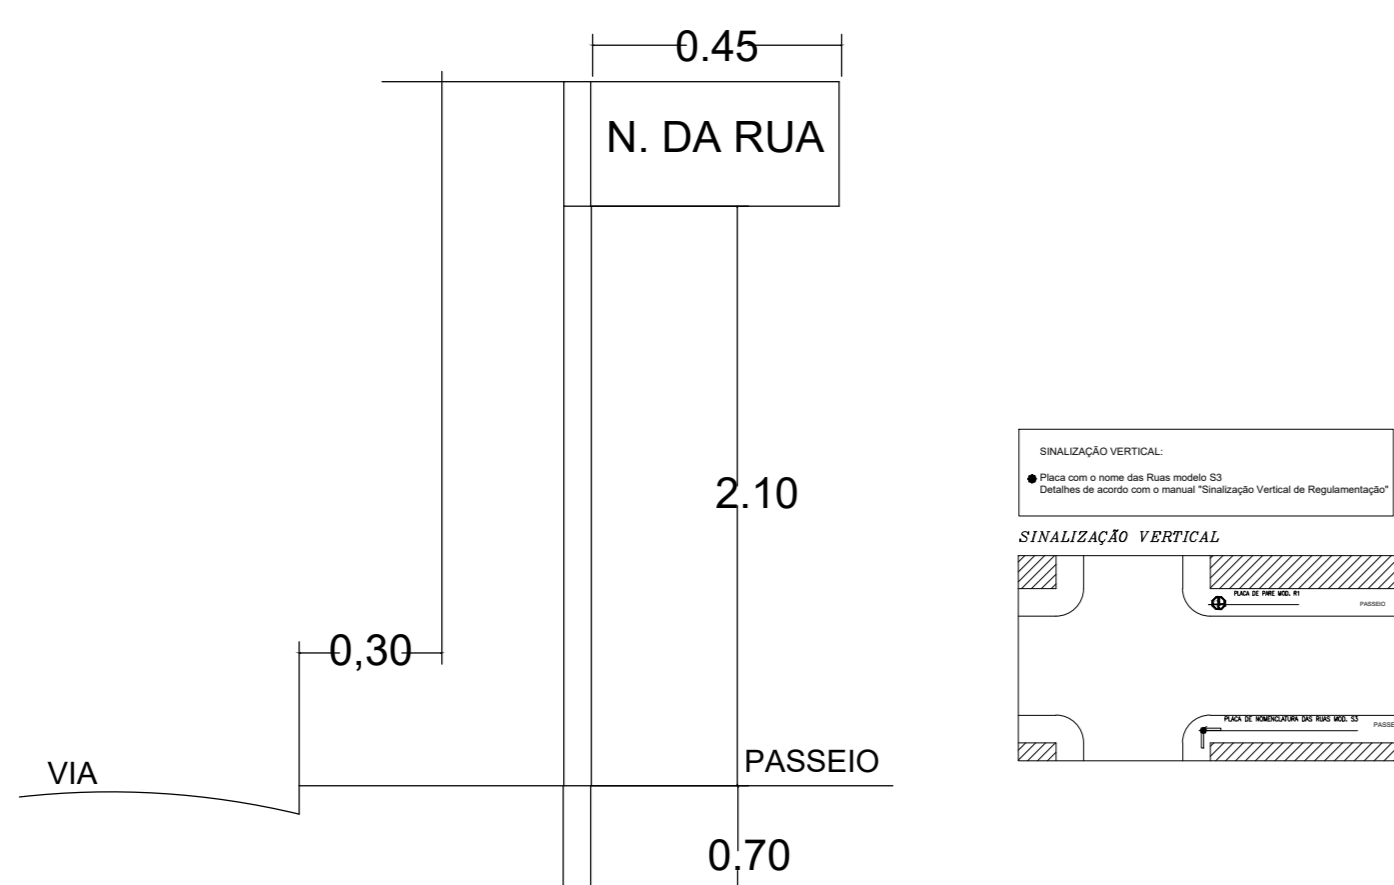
0.45

N. DA RUA

2.10

0,30

VIA

PASSEIO

0.70

SINALIZAÇÃO VERTICAL:

● Placa com o nome das Ruas modelo S3
Detalhes de acordo com o manual "Sinalização Vertical de Regulamentação"

SINALIZAÇÃO VERTICAL

PLACA DE PARE MOD. R1

PASSEIO

PLACA DE NOMENCLATURA DAS RUAS MOD. S3

PASSE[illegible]